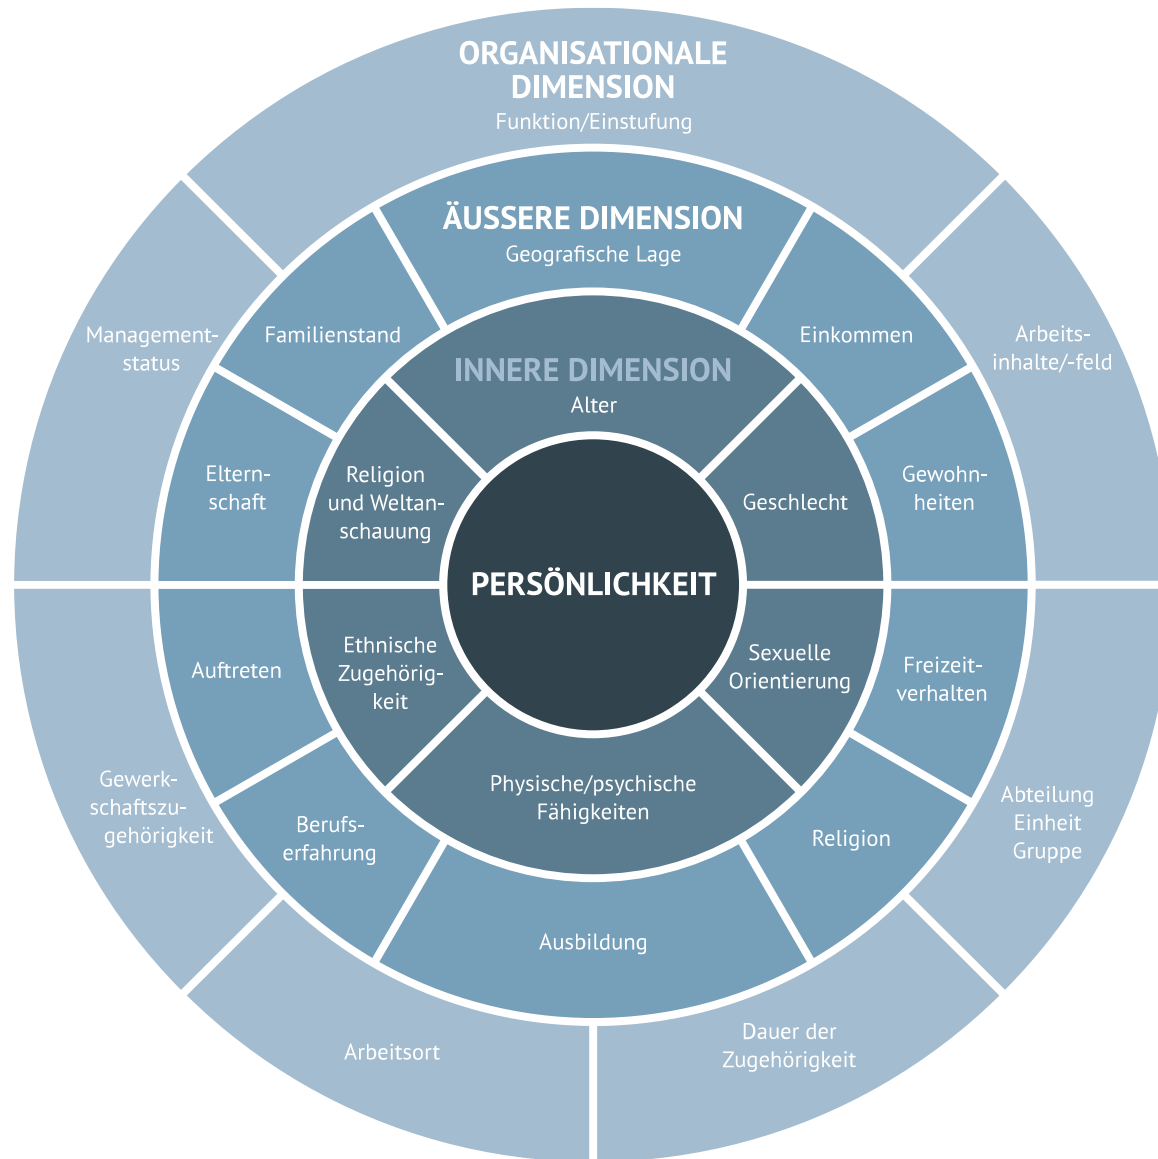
ORGANISATIONALE DIMENSION
Funktion/Einstufung

ÄUSSERE DIMENSION
Geografische Lage

INNERE DIMENSION
Alter

Management-status

Familienstand

Einkommen

Arbeits-inhalte/-feld

Eltern-schaft

Religion und Weltan-schauung

Geschlecht

Gewohn-heiten

PERSÖNLICHKEIT

Auftreten

Ethnische Zugehörig-keit

Sexuelle Orientierung

Freizeit-verhalten

Gewerk-schaftszu-gehörigkeit

Physische/psychische Fähigkeiten

Berufs-erfahrung

Religion

Abteilung Einheit Gruppe

Ausbildung

Arbeitsort

Dauer der Zugehörigkeit